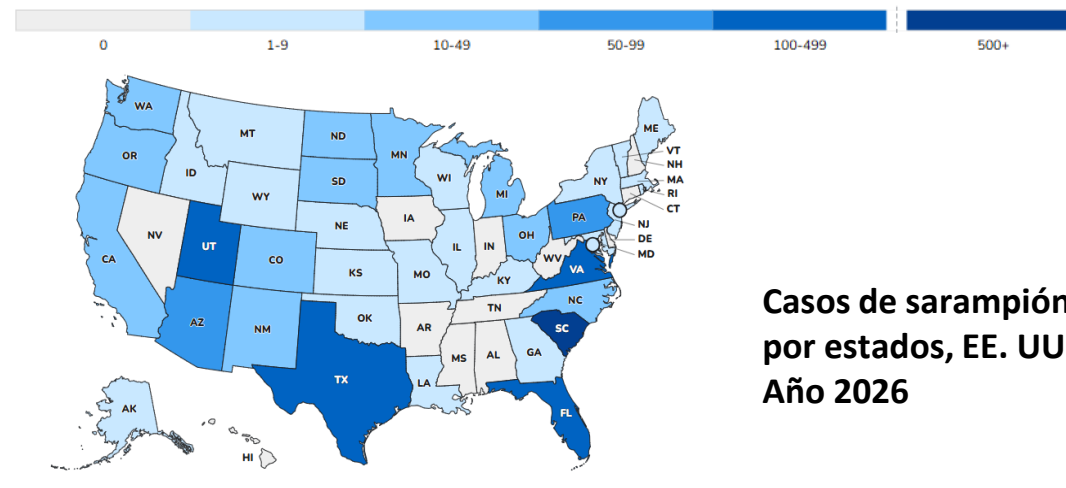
0 1-9 10-49 50-99 100-499 500+

WA MT ND MN ME OR ID SD WI VT NH MA RI CT NY MI WY IA NE PA NJ NV UT CO IL IN OH DE MD CA KS MO KY WV VA OK AR TN NC AZ NM SC MS AL GA TX LA FL AK HI

Casos de sarampión por estados, EE. UU Año 2026